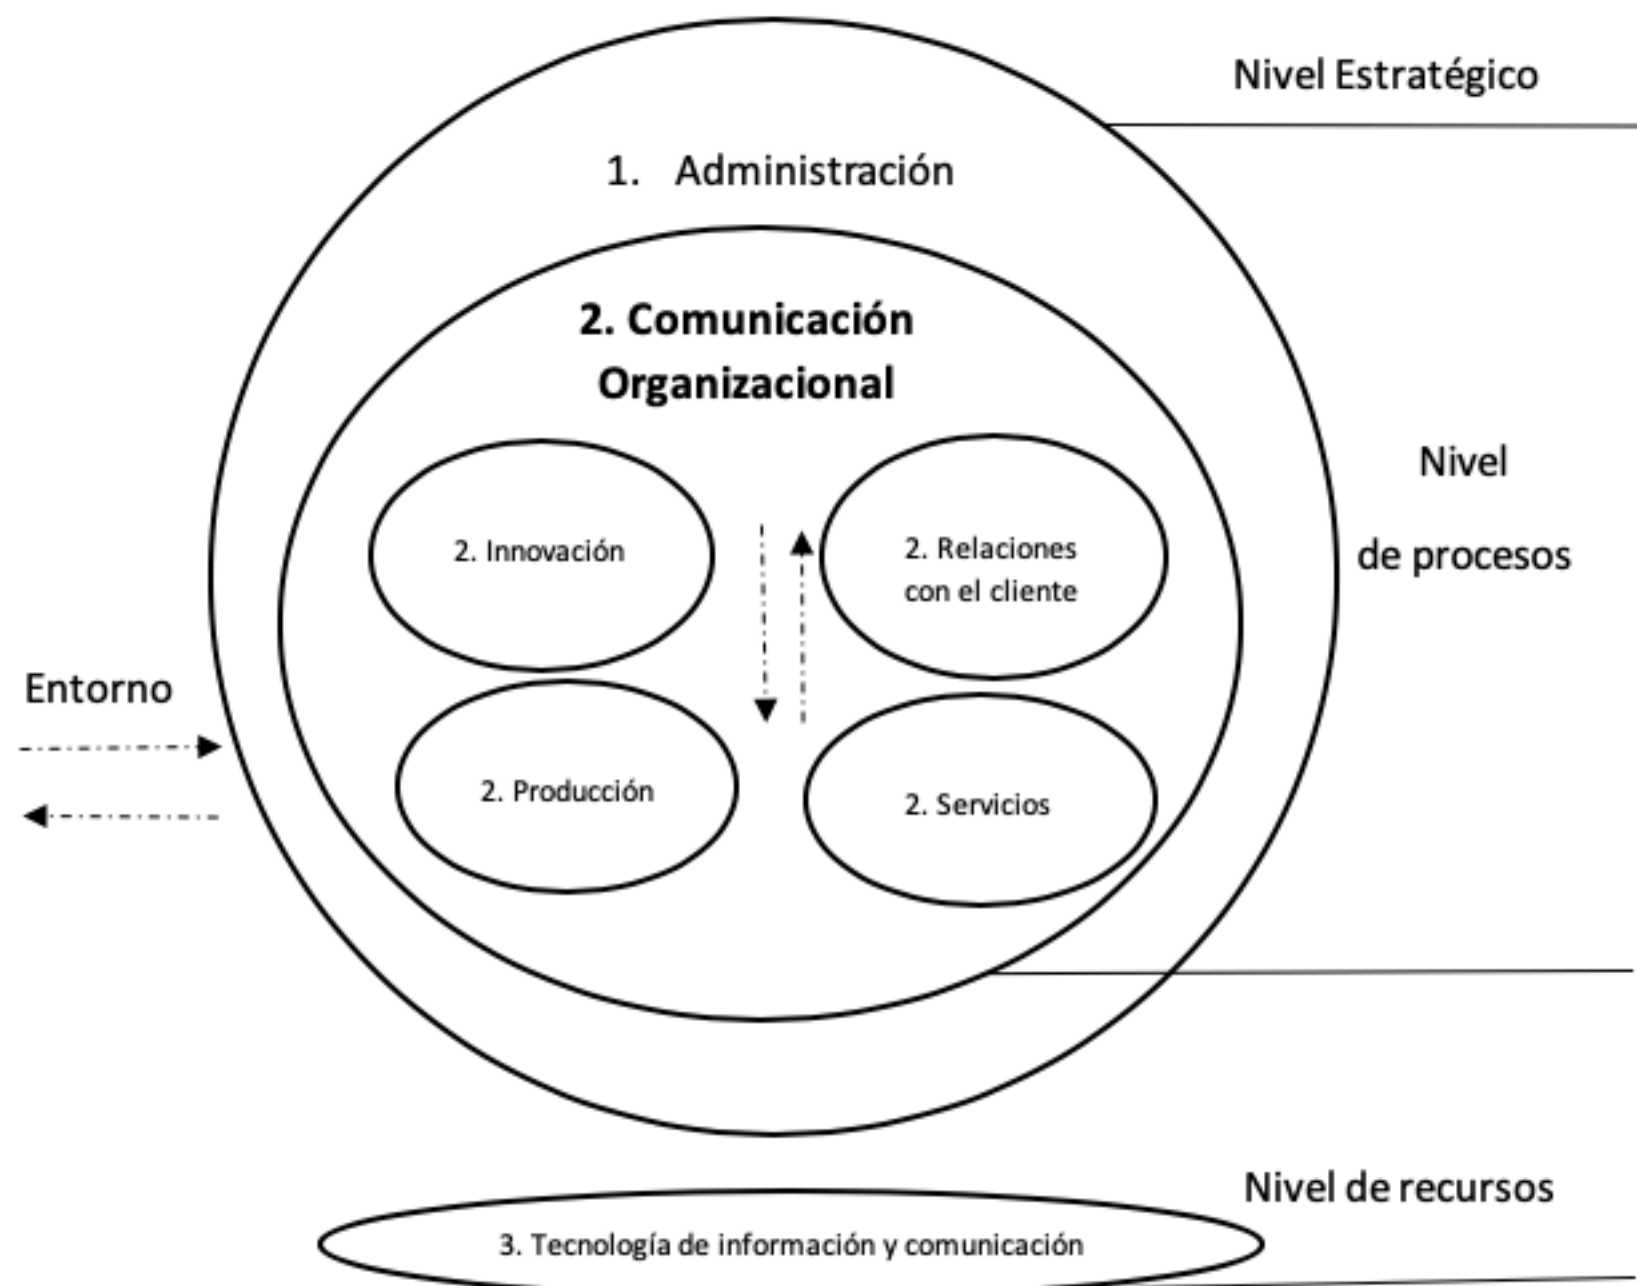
Nivel Estratégico

1. Administración

2. Comunicación Organizacional

2. Innovación

2. Relaciones con el cliente

Nivel

de procesos

Entorno

2. Producción

2. Servicios

Nivel de recursos

3. Tecnología de información y comunicación